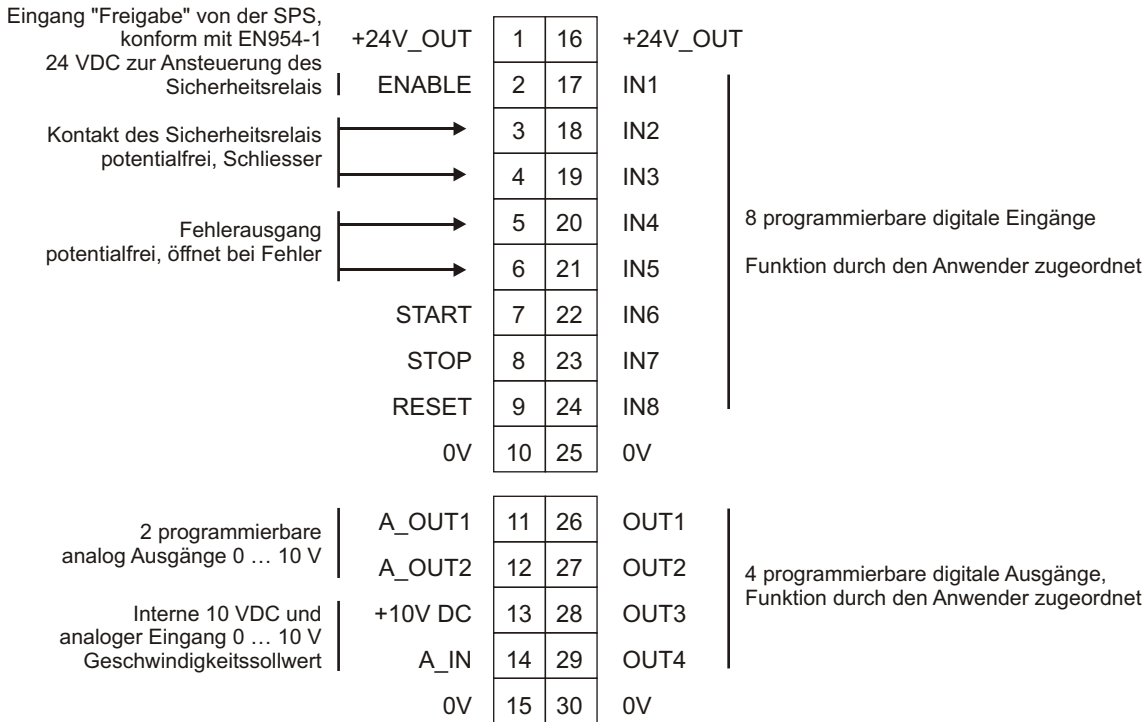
Eingang "Freigabe" von der SPS, konform mit EN954-1 24 VDC zur Ansteuerung des Sicherheitsrelais

Kontakt des Sicherheitsrelais potentialfrei, Schliesser

Fehlerausgang potentialfrei, öffnet bei Fehler

| | | | |
|---|---|---|---|
| +24V_OUT | 1 | 16 | +24V_OUT |
| ENABLE | 2 | 17 | IN1 |
| | 3 | 18 | IN2 |
| | 4 | 19 | IN3 |
| | 5 | 20 | IN4 |
| | 6 | 21 | IN5 |
| START | 7 | 22 | IN6 |
| STOP | 8 | 23 | IN7 |
| RESET | 9 | 24 | IN8 |
| 0V | 10 | 25 | 0V |

8 programmierbare digitale Eingänge

Funktion durch den Anwender zugeordnet

2 programmierbare analog Ausgänge 0 … 10 V

Interne 10 VDC und analoger Eingang 0 … 10 V Geschwindigkeitssollwert

| | | | |
|---|---|---|---|
| A_OUT1 | 11 | 26 | OUT1 |
| A_OUT2 | 12 | 27 | OUT2 |
| +10V DC | 13 | 28 | OUT3 |
| A_IN | 14 | 29 | OUT4 |
| 0V | 15 | 30 | 0V |

4 programmierbare digitale Ausgänge, Funktion durch den Anwender zugeordnet